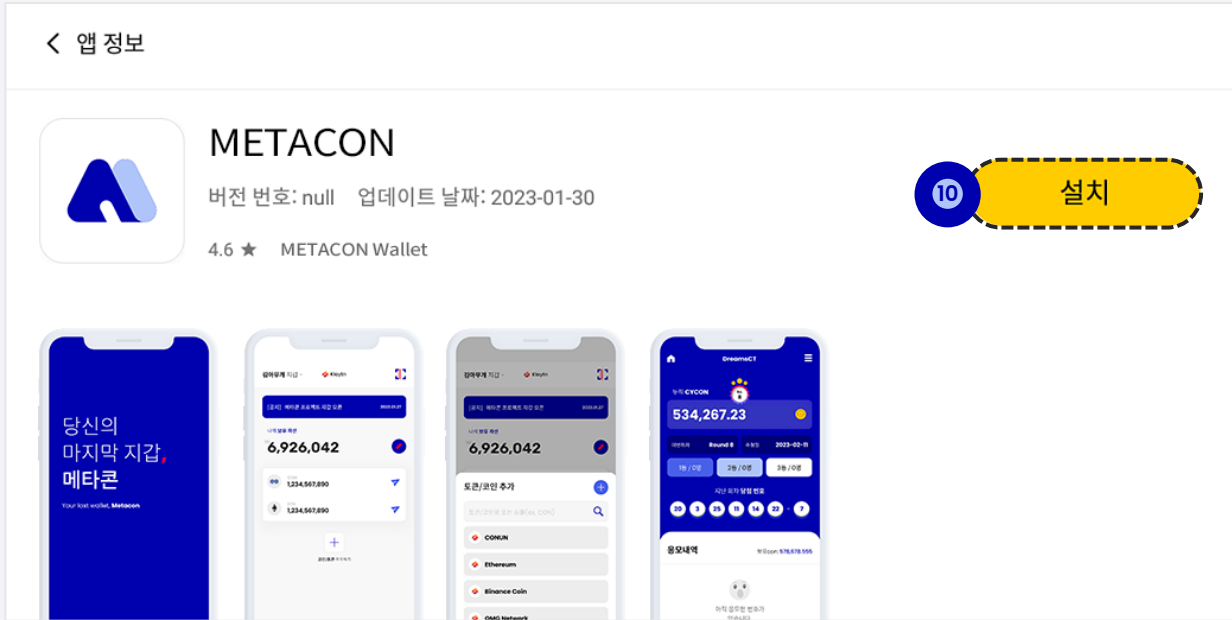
앱 정보

METACON

버전 번호: null 업데이트 날짜: 2023-01-30

4.6 ★ METACON Wallet

10

설치

당신의
마지막 지갑,
메타콘

Your last wallet, Metacon

Klaytn

6,926,042

1,234,567,890

1,234,567,890

Klaytn

6,926,042

토큰/코인 추가

CONUN

Ethereum

Binance Coin

OMG Network

DreamsCT

CYCON

534,267.23

Round 8

2023-02-11

20 3 25 11 14 22 7

응모내역